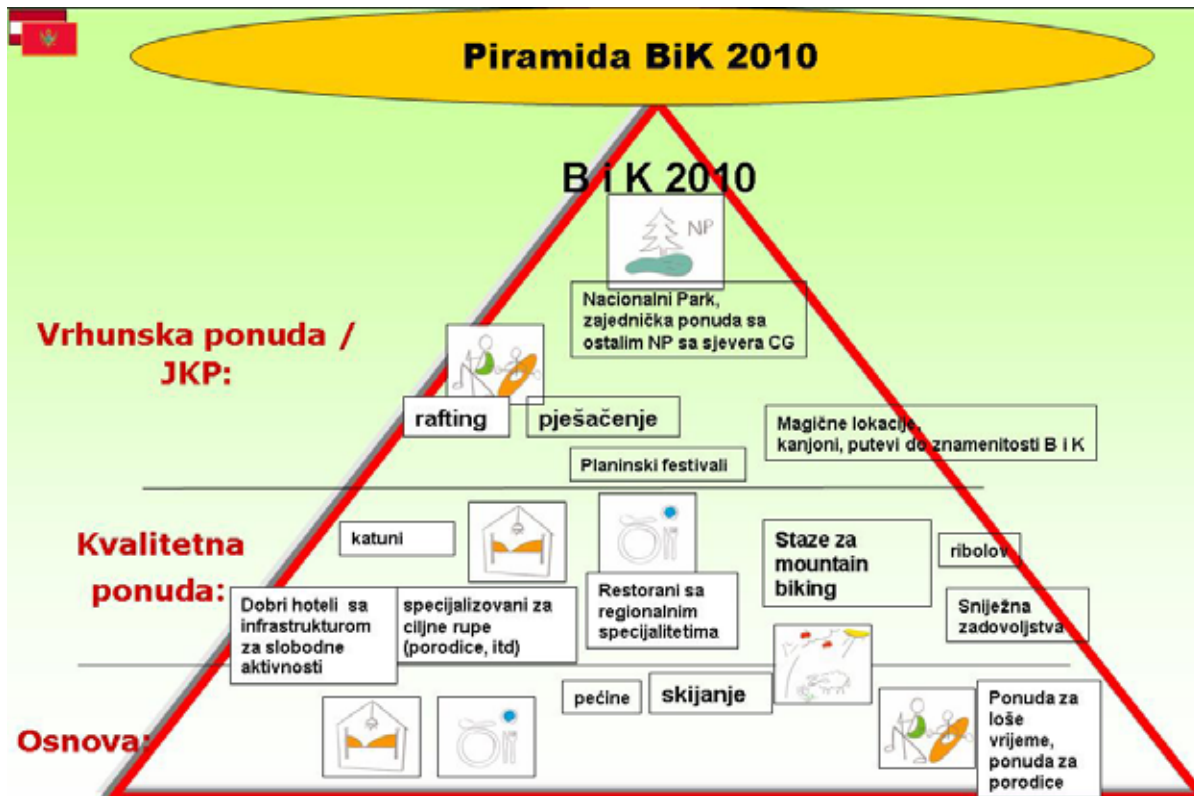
Piramida BiK 2010

B i K 2010

NP

Nacionalni Park, zajednička ponuda sa ostalim NP sa sjevera CG

Vrhunska ponuda / JKP:

rafting

pješačenje

Magične lokacije, kanjoni, putevi do znamenitosti B i K

Planinski festivali

Kvalitetna ponuda:

katuni

Staze za mountain biking

ribolov

Dobri hoteli sa infrastrukturom za slobodne aktivnosti

specijalizovani za ciljne rupe (porodice, itd)

Restorani sa regionalnim specijalitetima

Snježna zadovoljstva

pećine

skijanje

Ponuda za loše vrijeme, ponuda za porodice

Osnova: